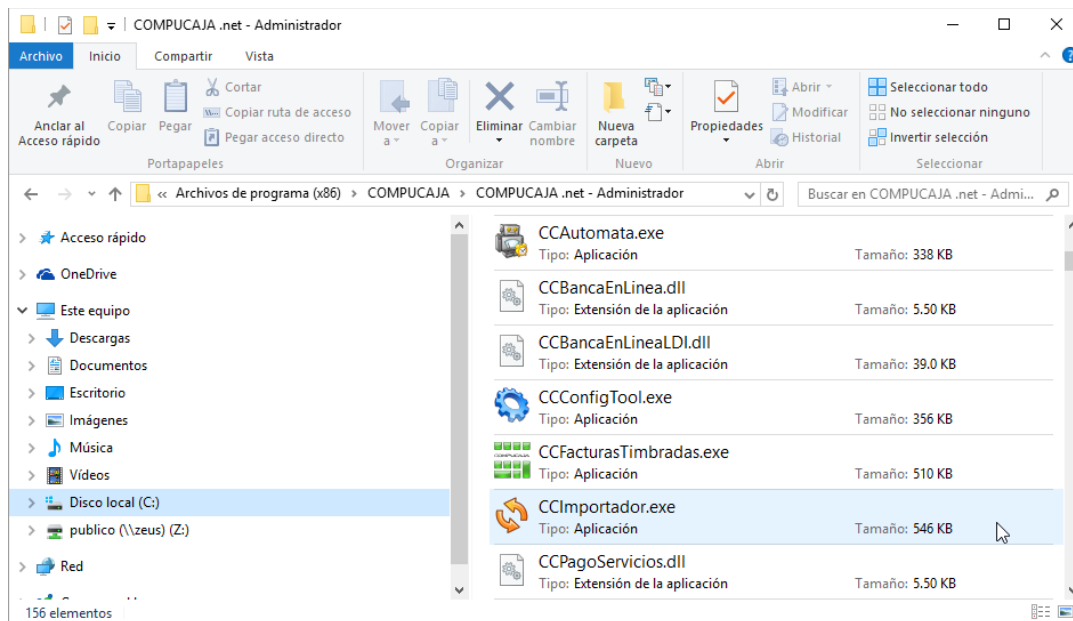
COMPUCAJA .net - Administrador

Archivo Inicio Compartir Vista

Anclar al Acceso rápido
Copiar
Pegar
Cortar
Copiar ruta de acceso
Pegar acceso directo
Portapapeles
Mover a
Copiar a
Eliminar
Cambiar nombre
Organizar
Nueva carpeta
Nuevo
Propiedades
Abrir
Modificar
Historial
Abrir
Seleccionar todo
No seleccionar ninguno
Invertir selección
Seleccionar

« Archivos de programa (x86) > COMPUCAJA > COMPUCAJA .net - Administrador
Buscar en COMPUCAJA .net - Admi...

Acceso rápido
OneDrive
Este equipo
Descargas
Documentos
Escritorio
Imágenes
Música
Vídeos
Disco local (C:)
publico (\\zeus) (Z:)
Red

CCAutomata.exe
Tipo: Aplicación
Tamaño: 338 KB
CCBancaEnLinea.dll
Tipo: Extensión de la aplicación
Tamaño: 5.50 KB
CCBancaEnLineaLDI.dll
Tipo: Extensión de la aplicación
Tamaño: 39.0 KB
CCConfigTool.exe
Tipo: Aplicación
Tamaño: 356 KB
CCFacturasTimbradas.exe
Tipo: Aplicación
Tamaño: 510 KB
CCImportador.exe
Tipo: Aplicación
Tamaño: 546 KB
CCPagoServicios.dll
Tipo: Extensión de la aplicación
Tamaño: 5.50 KB

156 elementos